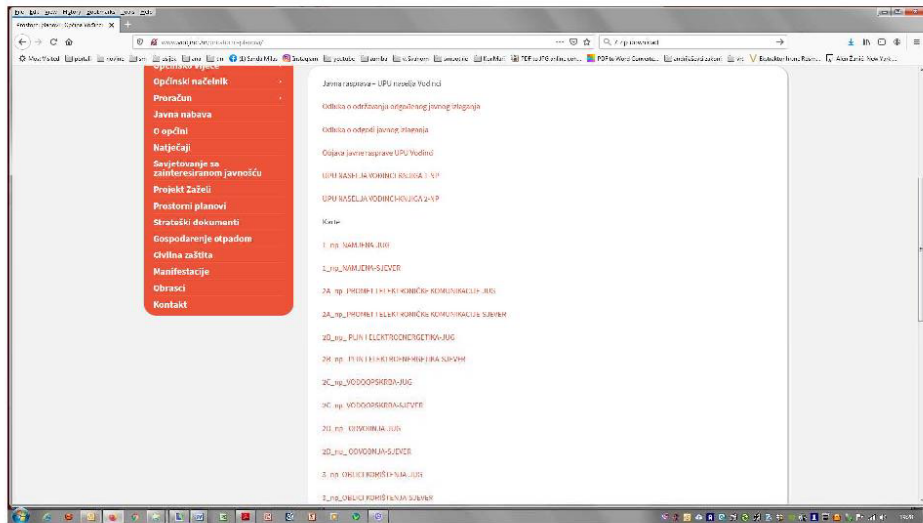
Općinski načelnik
Proračun
Javna nabava
O općini
Natječaji
Savjetovanje sa zainteresiranom javnošću
Projekt Zaželi
Prostorni planovi
Strateški dokumenti
Gospodarenje otpadom
Civilna zaštita
Manifestacije
Obrasci
Kontakt

Javna rasprava – UPU naselja Vodnici

Odluka o održavanju ogovarajuće javnog izlaganja

Odluka o odgodi javnog izlaganja

Objava javne rasprave UPU Vodinci

UPU NASELJA VODINCI KNJIGA 1-NP

UPU NASELJA VODINCI KNJIGA 2-NP

Karte

1_np_NAMJENA-JUG

1_np_NAMJENA-SJEVER

2A_np_PROMET I ELEKTRONIČKE KOMUNIKACIJE-JUG

2A_np_PROMET I ELEKTRONIČKE KOMUNIKACIJE-SJEVER

2B_np_PLIN I ELEKTROENERGETIKA-JUG

2B_np_PLIN I ELEKTROENERGETIKA-SJEVER

2C_np_VODOOPSKRBA-JUG

2C_np_VODOOPSKRBA-SJEVER

2D_np_ODVODNJA-JUG

2D_np_ODVODNJA-SJEVER

3_np_UVJETI KORIŠTENJA-JUG

3_np_UVJETI KORIŠTENJA-SJEVER